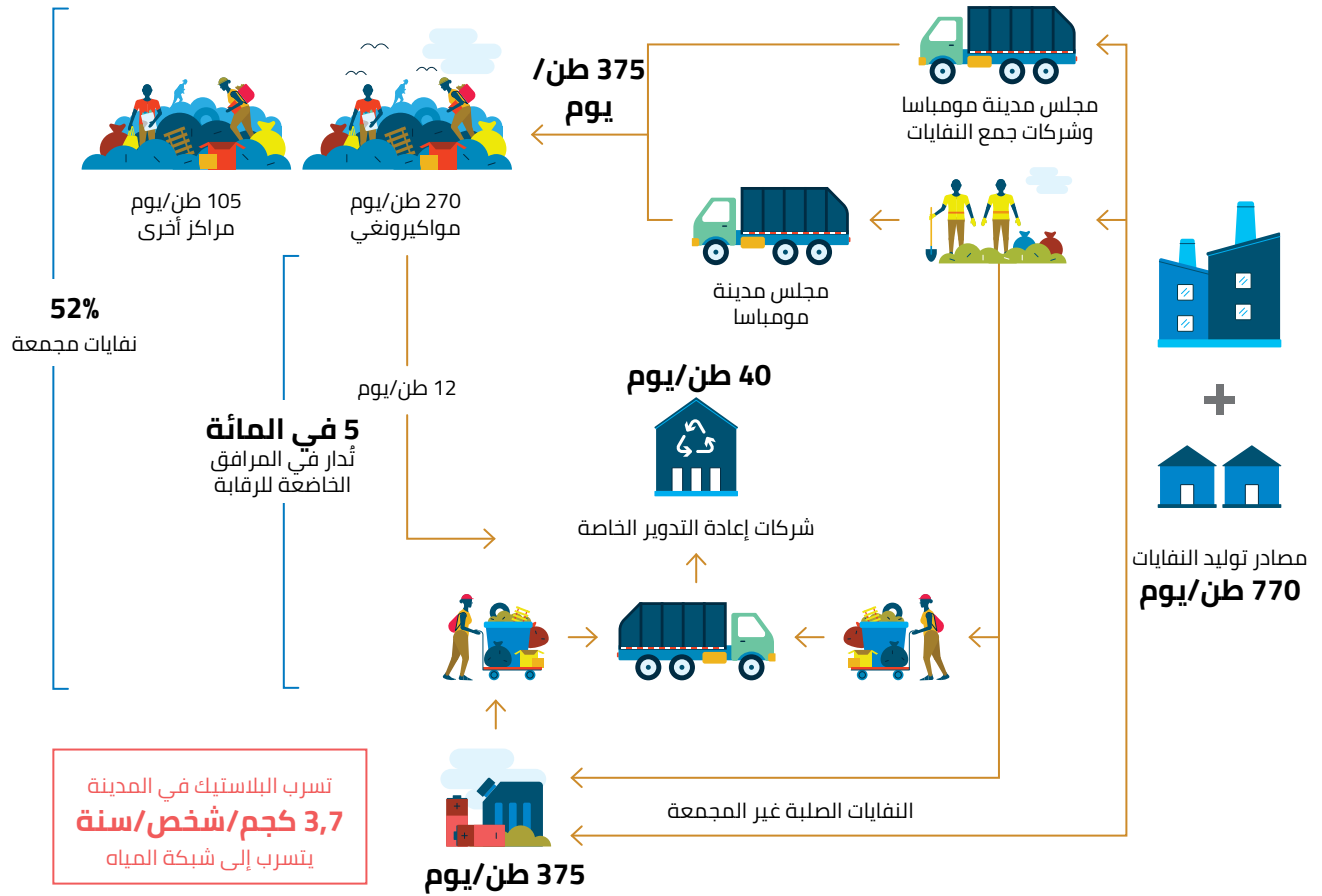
375 طن/ يوم

مجلس مدينة مومباسا وشركات جمع النفايات

105 طن/يوم
مراكز أخرى

270 طن/يوم
مواكيرونغي

مجلس مدينة مومباسا

52%
نفايات مجمعة

12 طن/يوم

40 طن/يوم

5 في المائة
تُدار في المرافق الخاضعة للرقابة

شركات إعادة التدوير الخاصة

مصادر توليد النفايات
770 طن/يوم

تسرب البلاستيك في المدينة
3,7 كجم/شخص/سنة
يتسرب إلى شبكة المياه

النفايات الصلبة غير المجمعة

375 طن/يوم